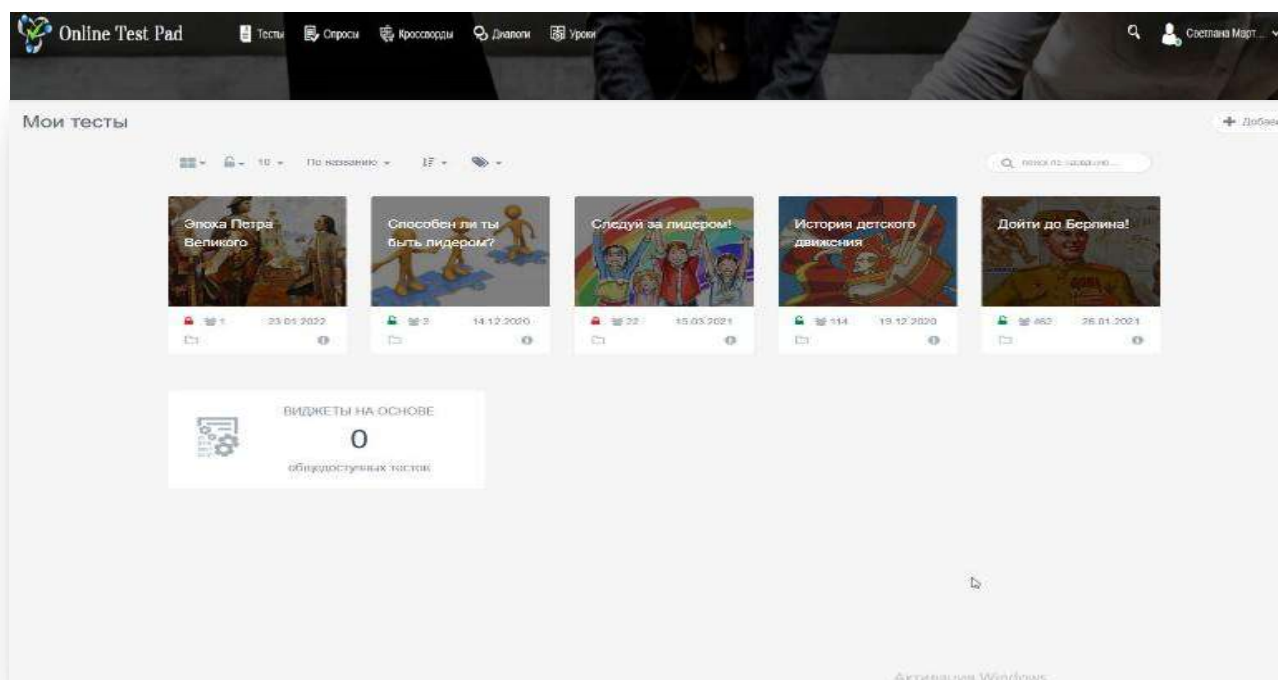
Online Test Pad Тесты Опросы Кроссворды Диалоги Уроки Светлана Март...

Мои тесты

+ Добав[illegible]

10 По названию

поиск по названию...

Эпоха Петра Великого
1 23.01.2022

Способен ли ты быть лидером?
2 14.12.2020

Следуй за лидером!
22 15.03.2021

История детского движения
114 19.12.2020

Дойти до Берлина!
462 26.01.2021

ВИДЖЕТЫ НА ОСНОВЕ
0
общедоступных тестов

Активация Windows